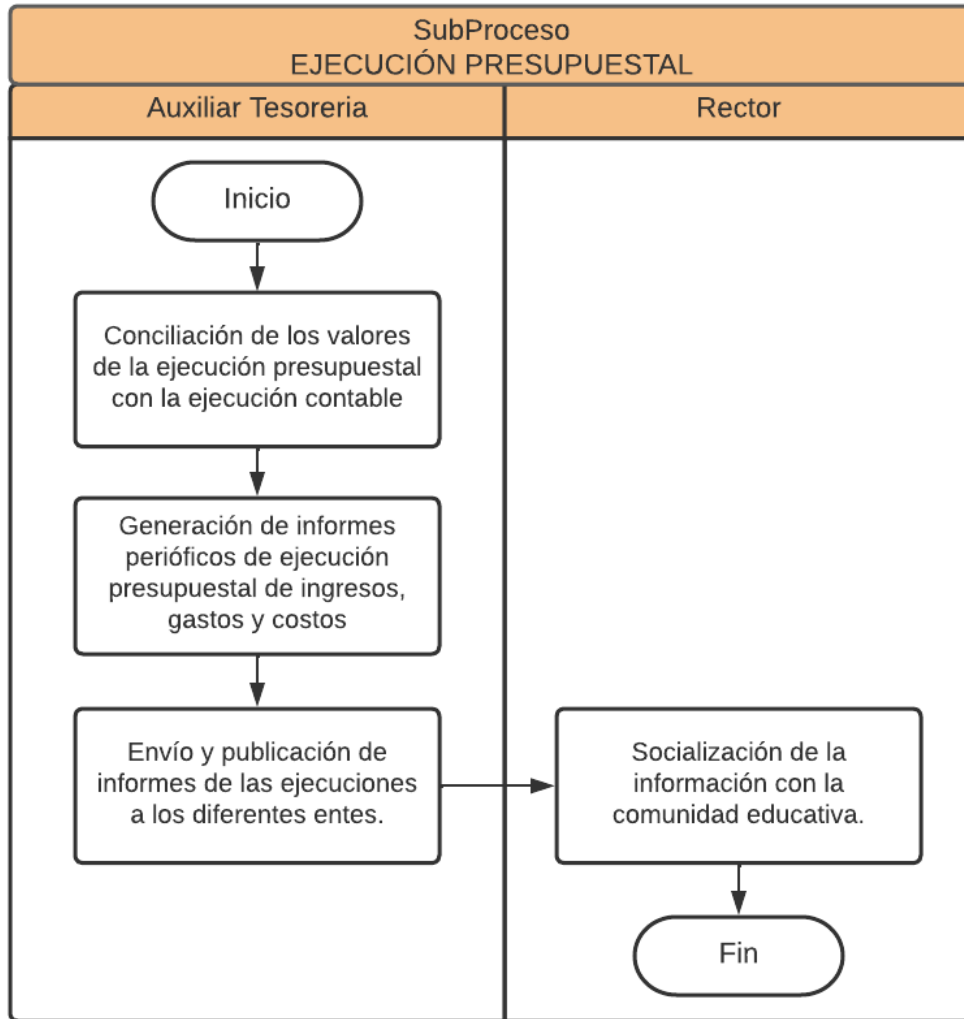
SubProceso
EJECUCIÓN PRESUPUESTAL

Auxiliar Tesoreria

Rector

Inicio

Conciliación de los valores de la ejecución presupuestal con la ejecución contable

Generación de informes perióficos de ejecución presupuestal de ingresos, gastos y costos

Envío y publicación de informes de las ejecuciones a los diferentes entes.

Socialización de la información con la comunidad educativa.

Fin